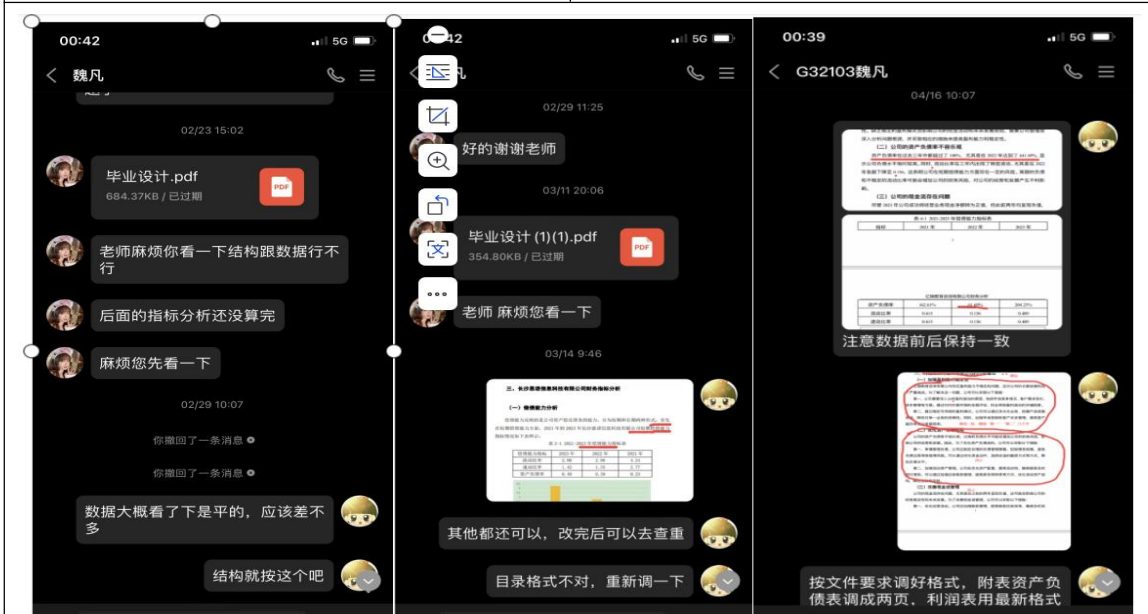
00:42
魏凡
02/23 15:02
毕业设计.pdf
684.37KB / 已过期
PDF
老师麻烦你看一下结构跟数据行不行
后面的指标分析还没算完
麻烦您先看一下
02/29 10:07
你撤回了一条消息
你撤回了一条消息
数据大概看了下是平的，应该差不多
结构就按这个吧

00:42
02/29 11:25
好的谢谢老师
03/11 20:06
毕业设计 (1)(1).pdf
354.80KB / 已过期
PDF
老师 麻烦您看一下
03/14 9:46
三、长沙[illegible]有限公司财务指标分析
（一）偿债能力分析
其他都还可以，改完后可以去查重
目录格式不对，重新调一下

00:39
G32103魏凡
04/16 10:07
（二）公司的资产负债率不断乐观
（三）公司的现金流存在问题
注意数据前后保持一致
按文件要求调好格式，附表资产负债表调成两页，利润表用最新格式